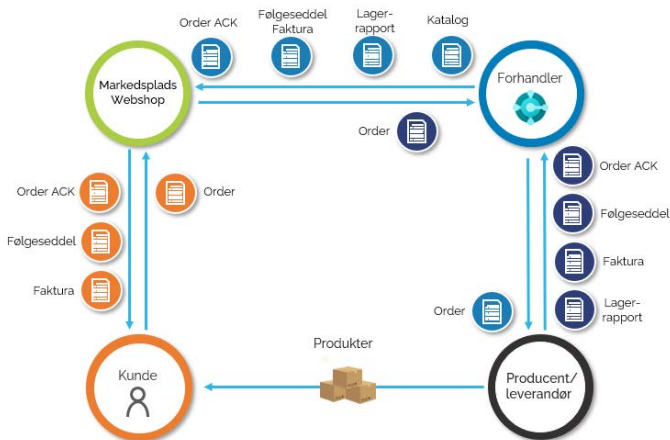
Order ACK
Følgeseddel Faktura
Lager-rapport
Katalog

Markedsplads Webshop

Forhandler

Order

Order ACK
Følgeseddel
Faktura

Order

Order ACK
Følgeseddel
Faktura
Lager-rapport

Order

Produkter

Kunde

Producent/ leverandør